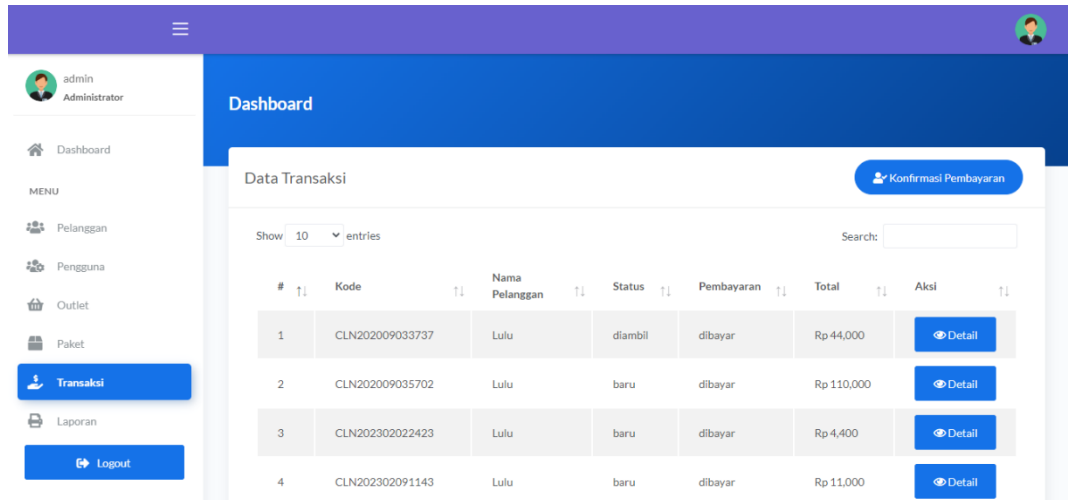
admin
Administrator

Dashboard

MENU

Pelanggan

Pengguna

Outlet

Paket

Transaksi

Laporan

Logout

Dashboard

Data Transaksi

Konfirmasi Pembayaran

Show 10 entries

Search:

| # | Kode | Nama Pelanggan | Status | Pembayaran | Total | Aksi |
|---|---|---|---|---|---|---|
| 1 | CLN202009033737 | Lulu | diambil | dibayar | Rp 44,000 | Detail |
| 2 | CLN202009035702 | Lulu | baru | dibayar | Rp 110,000 | Detail |
| 3 | CLN202302022423 | Lulu | baru | dibayar | Rp 4,400 | Detail |
| 4 | CLN202302091143 | Lulu | baru | dibayar | Rp 11,000 | Detail |